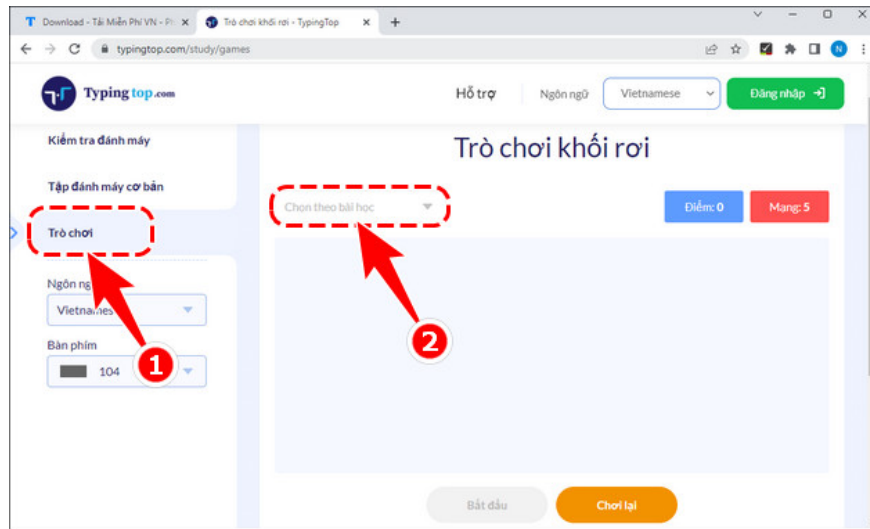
T Download - Tải Miễn Phí VN - Ph ×
Trò chơi khối rơi - TypingTop ×
+

typingtop.com/study/games

Typing top.com

Hỗ trợ
Ngôn ngữ
Vietnamese
Đăng nhập

Kiểm tra đánh máy
Tập đánh máy cơ bản
Trò chơi
Ngôn ng
Vietnames
Bàn phím
104

1

Trò chơi khối rơi

Chọn theo bài học

Điểm: 0
Mạng: 5

2

Bắt đầu
Chơi lại